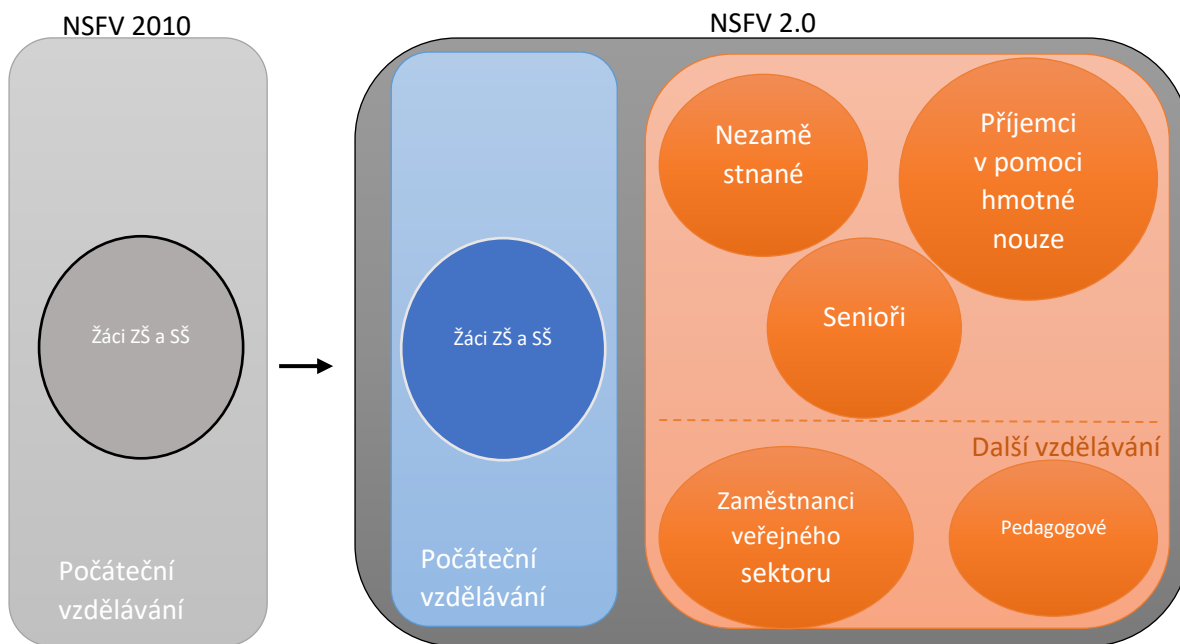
NSFV 2010

Žáci ZŠ a SŠ

Počáteční vzdělávání

NSFV 2.0

Žáci ZŠ a SŠ

Počáteční vzdělávání

Nezaměstnané

Příjemci v pomoci hmotné nouze

Senioři

Další vzdělávání

Zaměstnanci veřejného sektoru

Pedagogové